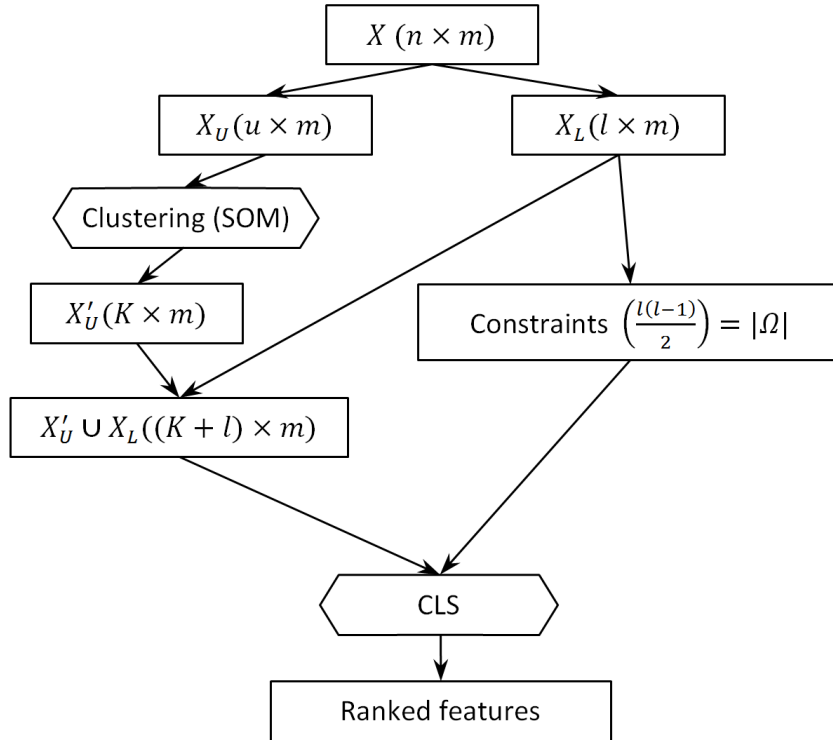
$X\ (n \times m)$

$X_U(u \times m)$

$X_L(l \times m)$

Clustering (SOM)

$X'_U(K \times m)$

Constraints $\left(\frac{l(l-1)}{2}\right) = |\Omega|$

$X'_U \cup X_L((K+l) \times m)$

CLS

Ranked features